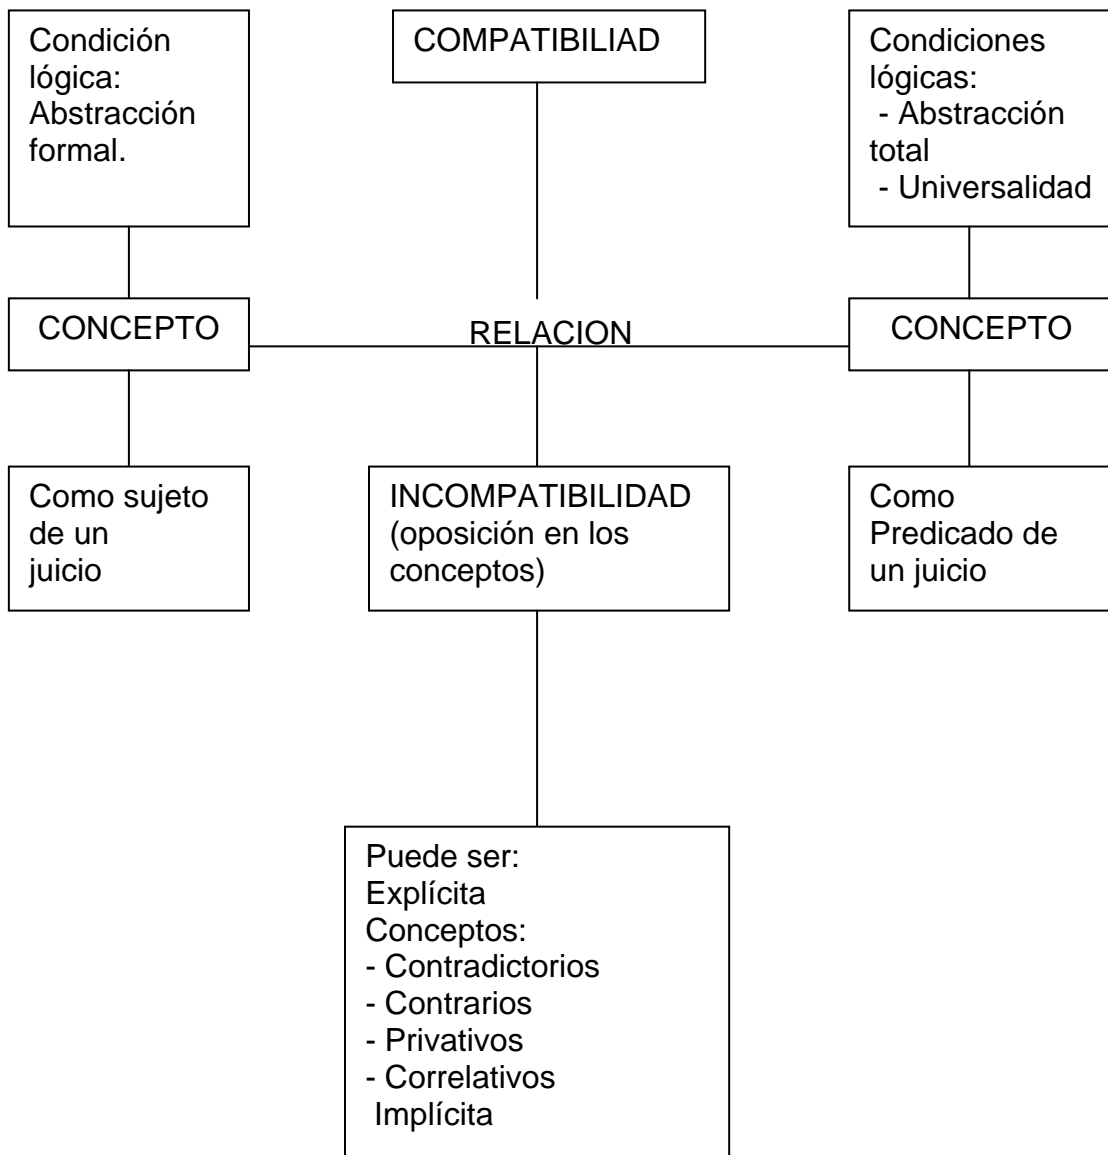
Condición lógica: Abstracción formal.

COMPATIBILIAD

Condiciones lógicas:
- Abstracción total
- Universalidad

CONCEPTO

RELACION

CONCEPTO

Como sujeto de un juicio

INCOMPATIBILIDAD (oposición en los conceptos)

Como Predicado de un juicio

Puede ser:
Explícita
Conceptos:
- Contradictorios
- Contrarios
- Privativos
- Correlativos
Implícita